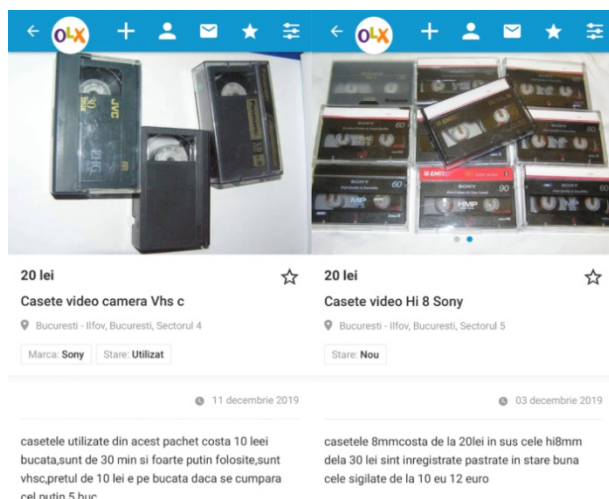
OLX

20 lei

Casete video camera Vhs c

Bucuresti - Ilfov, Bucuresti, Sectorul 4

Marca: Sony Stare: Utilizat

11 decembrie 2019

casetele utilizate din acest pachet costa 10 leei bucata,sunt de 30 min si foarte putin folosite,sunt vhsc,pretul de 10 lei e pe bucata daca se cumpara cel putin 5 buc

OLX

20 lei

Casete video Hi 8 Sony

Bucuresti - Ilfov, Bucuresti, Sectorul 5

Stare: Nou

03 decembrie 2019

casetele 8mmcosta de la 20lei in sus cele hi8mm dela 30 lei sint inregistrate pastrate in stare buna cele sigilate de la 10 eu 12 euro